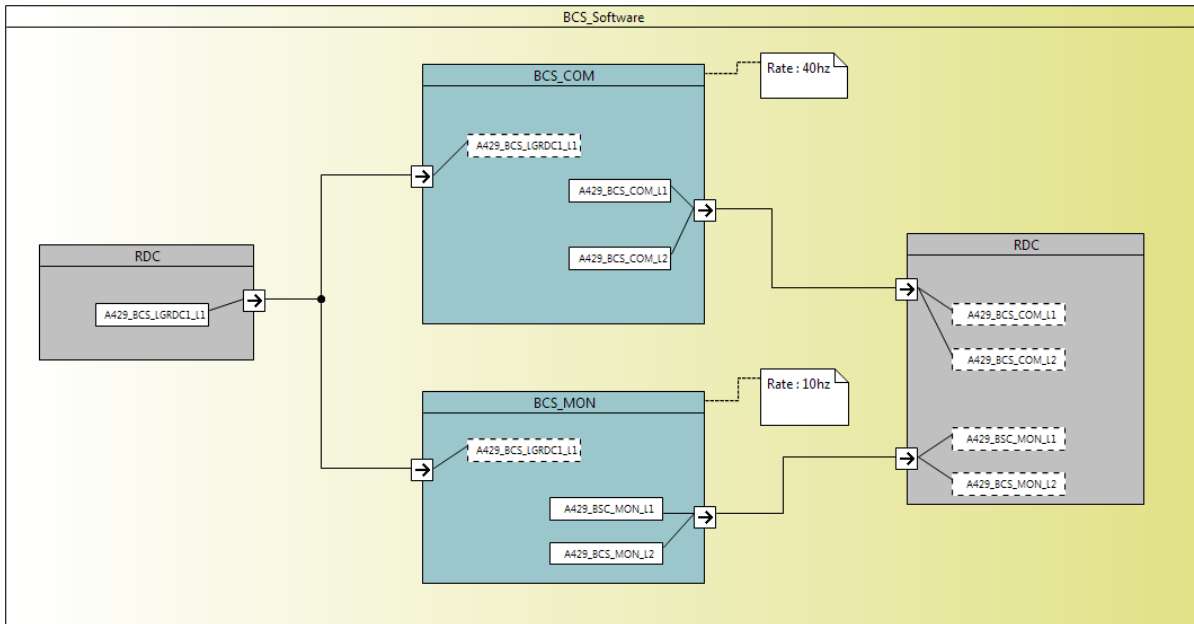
BCS_Software

RDC

A429_BCS_LGRDC1_L1

BCS_COM

Rate : 40hz

A429_BCS_LGRDC1_L1

A429_BCS_COM_L1

A429_BCS_COM_L2

BCS_MON

Rate : 10hz

A429_BCS_LGRDC1_L1

A429_BSC_MON_L1

A429_BCS_MON_L2

RDC

A429_BCS_COM_L1

A429_BCS_COM_L2

A429_BSC_MON_L1

A429_BCS_MON_L2